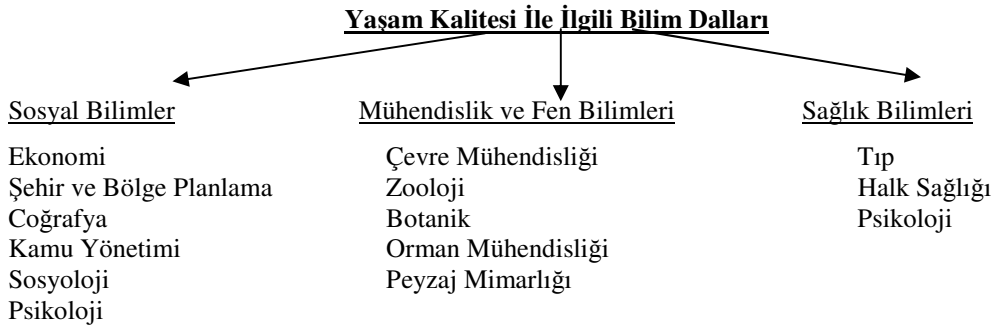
Yaşam Kalitesi İle İlgili Bilim Dalları

Sosyal Bilimler

Ekonomi
Şehir ve Bölge Planlama
Coğrafya
Kamu Yönetimi
Sosyoloji
Psikoloji

Mühendislik ve Fen Bilimleri

Çevre Mühendisliği
Zooloji
Botanik
Orman Mühendisliği
Peyzaj Mimarlığı

Sağlık Bilimleri

Tıp
Halk Sağlığı
Psikoloji